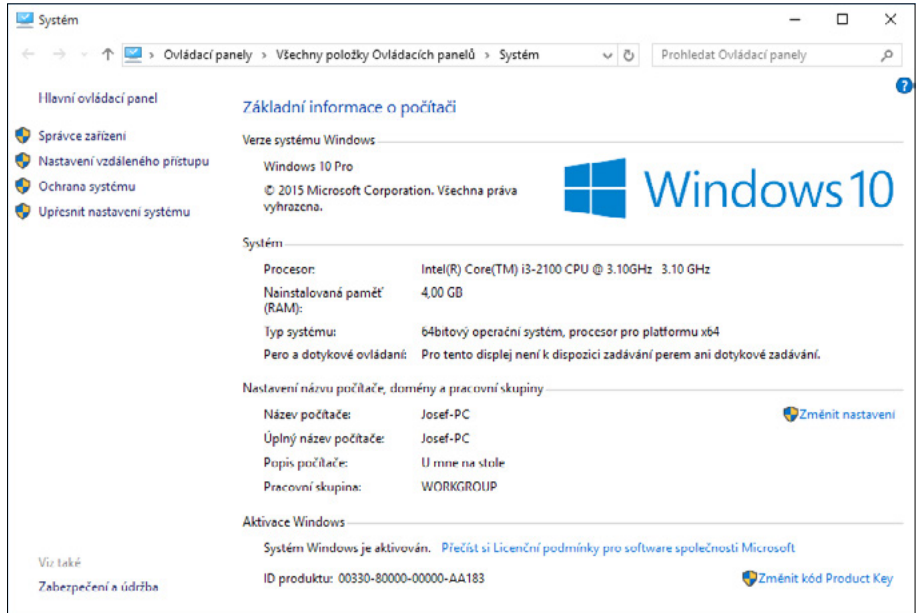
Systém

Ovládací panely › Všechny položky Ovládacích panelů › Systém

Prohledat Ovládací panely

Hlavní ovládací panel

Správce zařízení

Nastavení vzdáleného přístupu

Ochrana systému

Upřesnit nastavení systému

Základní informace o počítači

Verze systému Windows

Windows 10 Pro

© 2015 Microsoft Corporation. Všechna práva vyhrazena.

Windows 10

Systém

| | |
|---|---|
| Procesor: | Intel(R) Core(TM) i3-2100 CPU @ 3.10GHz 3.10 GHz |
| Nainstalovaná paměť (RAM): | 4,00 GB |
| Typ systému: | 64bitový operační systém, procesor pro platformu x64 |
| Pero a dotykové ovládání: | Pro tento displej není k dispozici zadávání perem ani dotykové zadávání. |

Nastavení názvu počítače, domény a pracovní skupiny

| | |
|---|---|
| Název počítače: | Josef-PC |
| Úplný název počítače: | Josef-PC |
| Popis počítače: | U mne na stole |
| Pracovní skupina: | WORKGROUP |

Změnit nastavení

Aktivace Windows

Systém Windows je aktivován. Přečíst si Licenční podmínky pro software společnosti Microsoft

ID produktu: 00330-80000-00000-AA183

Změnit kód Product Key

Viz také

Zabezpečení a údržba